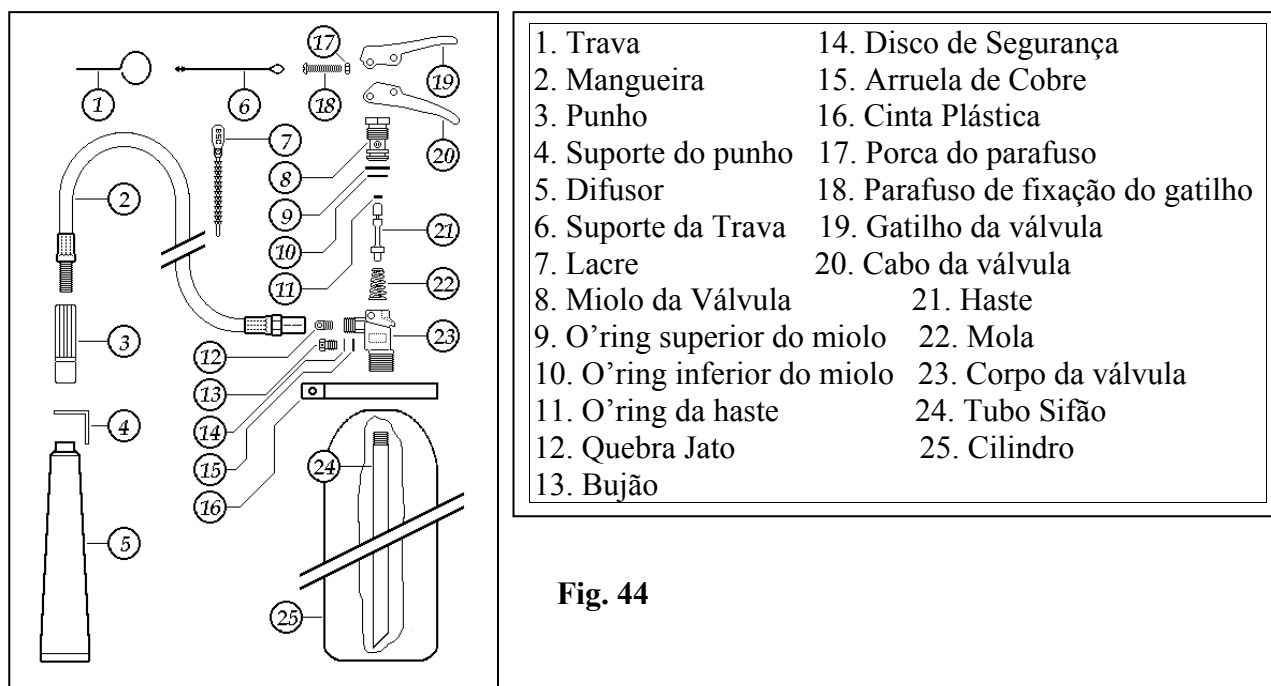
1
6
17
18
19
20
7
2
8
9
10
21
11
22
3
12
23
13
14
4
15
16
24
5
25

1. Trava
2. Mangueira
3. Punho
4. Suporte do punho
5. Difusor
6. Suporte da Trava
7. Lacre
8. Miolo da Válvula
9. O'ring superior do miolo
10. O'ring inferior do miolo
11. O'ring da haste
12. Quebra Jato
13. Bujão
14. Disco de Segurança
15. Arruela de Cobre
16. Cinta Plástica
17. Porca do parafuso
18. Parafuso de fixação do gatilho
19. Gatilho da válvula
20. Cabo da válvula
21. Haste
22. Mola
23. Corpo da válvula
24. Tubo Sifão
25. Cilindro

Fig. 44